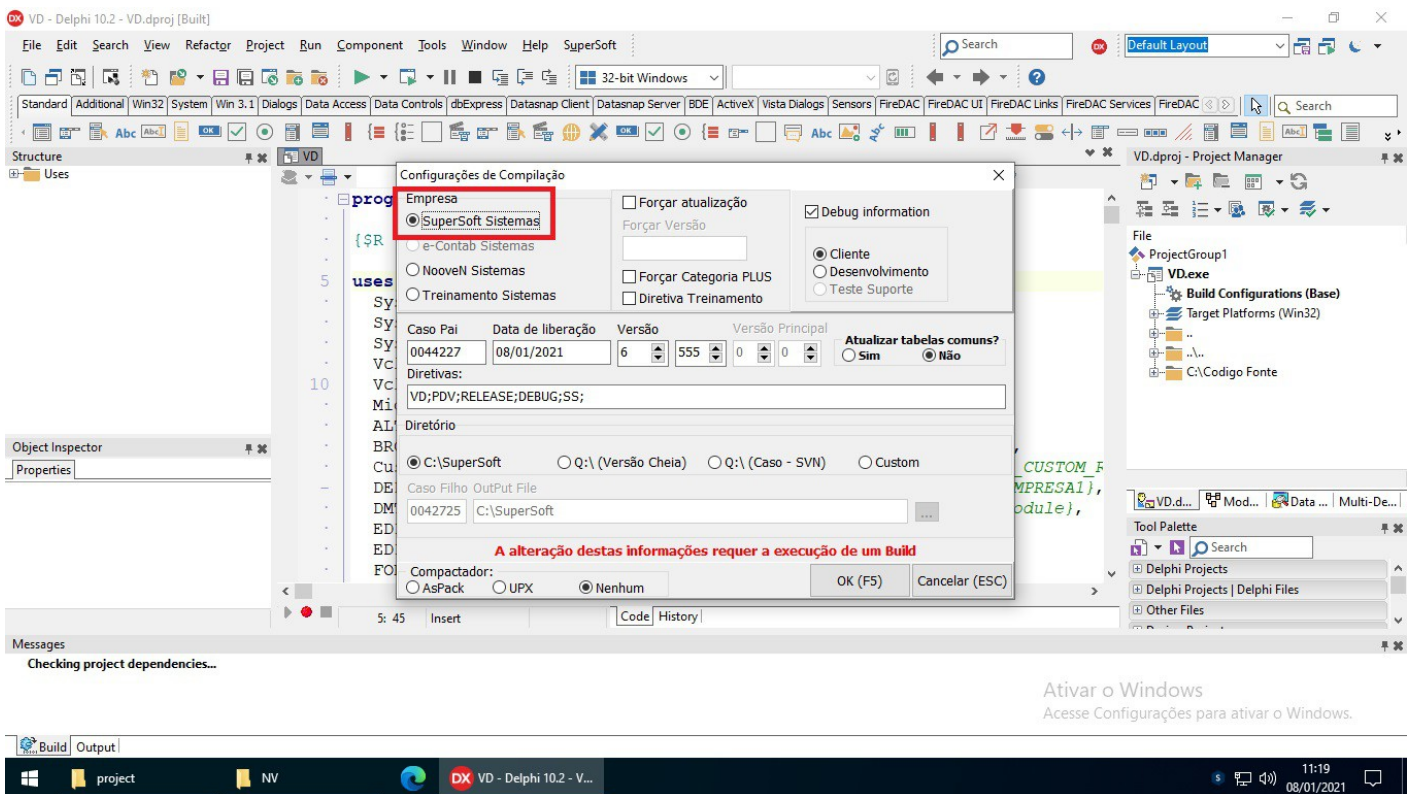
VD - Delphi 10.2 - VD.dproj [Built]

File Edit Search View Refactor Project Run Component Tools Window Help SuperSoft

Search

Default Layout

32-bit Windows

Standard Additional Win32 System Win 3.1 Dialogs Data Access Data Controls dbExpress Datasnap Client Datasnap Server BDE ActiveX Vista Dialogs Sensors FireDAC FireDAC UI FireDAC Links FireDAC Services FireDAC

Search

Structure

Uses

VD

prog
{$R
5 uses
Sy
Sy
Sy
Vc
10 Vc
Mi
AL
BR
Cu
DE
DM
ED
ED
FO

CUSTOM_F
MPRESA1},
odule},

Configurações de Compilação

Empresa
SuperSoft Sistemas
e-Contab Sistemas
NooveN Sistemas
Treinamento Sistemas

Forçar atualização
Forçar Versão
Forçar Categoria PLUS
Diretiva Treinamento

Debug information

Cliente
Desenvolvimento
Teste Suporte

| Caso Pai | Data de liberação | Versão | | Versão Principal | |
|---|---|---|---|---|---|
| 0044227 | 08/01/2021 | 6 | 555 | 0 | 0 |

Atualizar tabelas comuns?
Sim
Não

Diretivas:
VD;PDV;RELEASE;DEBUG;SS;

Diretório
C:\SuperSoft
Q:\ (Versão Cheia)
Q:\ (Caso - SVN)
Custom

Caso Filho OutPut File
0042725 C:\SuperSoft

A alteração destas informações requer a execução de um Build

Compactador:
AsPack
UPX
Nenhum

OK (F5)
Cancelar (ESC)

Object Inspector
Properties

5: 45 Insert
Code History

VD.dproj - Project Manager

File
ProjectGroup1
VD.exe
Build Configurations (Base)
Target Platforms (Win32)
..
..\..
C:\Codigo Fonte

VD.d... Mod... Data ... Multi-De...

Tool Palette
Search
Delphi Projects
Delphi Projects | Delphi Files
Other Files

Messages
Checking project dependencies...

Ativar o Windows
Acesse Configurações para ativar o Windows.

Build Output

project
NV
VD - Delphi 10.2 - V...
11:19
08/01/2021